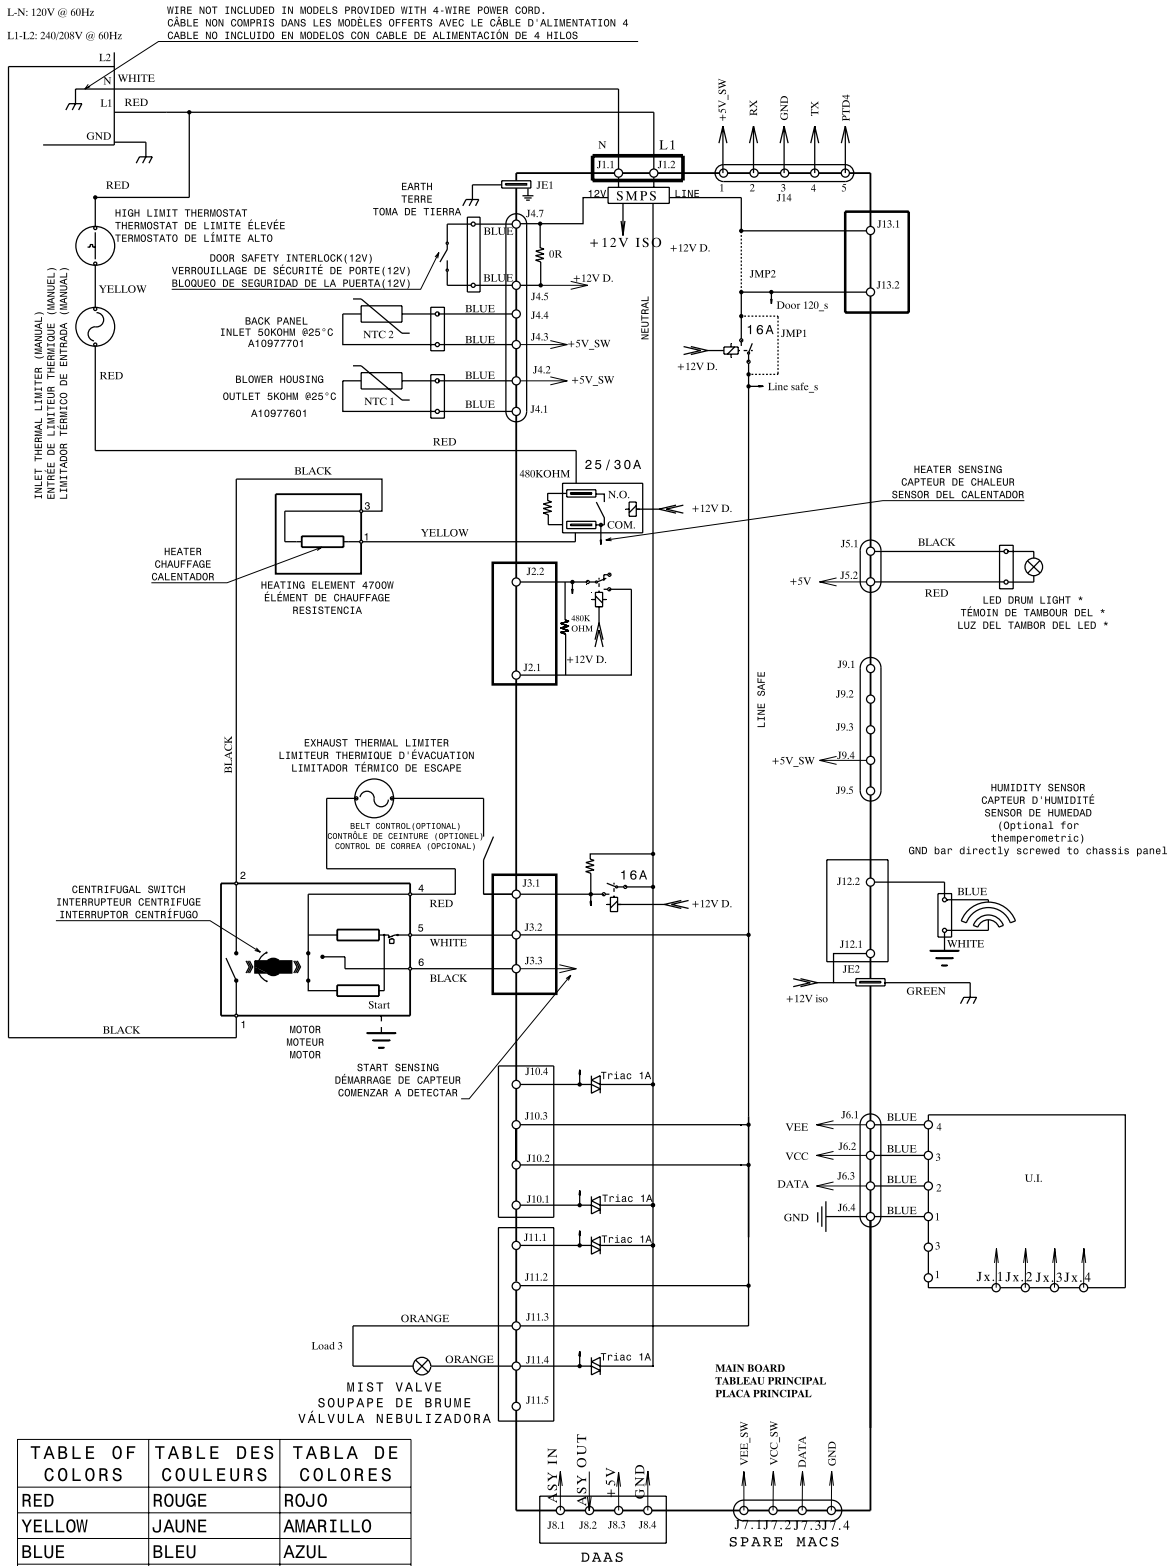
L-N: 120V @ 60Hz
L1-L2: 240/208V @ 60Hz

WIRE NOT INCLUDED IN MODELS PROVIDED WITH 4-WIRE POWER CORD.
CÂBLE NON COMPRIS DANS LES MODÈLES OFFERTS AVEC LE CÂBLE D'ALIMENTATION 4
CABLE NO INCLUIDO EN MODELOS CON CABLE DE ALIMENTACIÓN DE 4 HILOS

L2
N WHITE
L1 RED
GND
RED

HIGH LIMIT THERMOSTAT
THERMOSTAT DE LIMITE ÉLEVÉE
TERMOSTATO DE LÍMITE ALTO
YELLOW
RED
INLET THERMAL LIMITER (MANUAL)
ENTRÉE DE LIMITEUR THERMIQUE (MANUEL)
LIMITADOR TÉRMICO DE ENTRADA (MANUAL)

EARTH
TERRE
TOMA DE TIERRA
JE1
N
L1
J1.1
J1.2
12V
SMPS
LINE
+12V ISO
+12V D.

+5V_SW
RX
GND
TX
PTD4
1 2 3 4 5
J14

DOOR SAFETY INTERLOCK(12V)
VERROUILLAGE DE SÉCURITÉ DE PORTE(12V)
BLOQUEO DE SEGURIDAD DE LA PUERTA(12V)
BLUE
BLUE
J4.7
0R
J4.5
+12V D.
J13.1
J13.2
JMP2
Door 120_s
16A
JMP1
+12V D.
Line safe_s
NEUTRAL

BACK PANEL
INLET 50KOHM @25°C
A10977701
NTC 2
BLUE
BLUE
J4.4
J4.3
+5V_SW

BLOWER HOUSING
OUTLET 5KOHM @25°C
A10977601
NTC 1
BLUE
BLUE
J4.2
J4.1
+5V_SW
RED

BLACK
480KOHM
25/30A
N.O.
COM.
+12V D.
HEATER SENSING
CAPTEUR DE CHALEUR
SENSOR DEL CALENTADOR
3
1
YELLOW
HEATER
CHAUFFAGE
CALENTADOR
HEATING ELEMENT 4700W
ÉLÉMENT DE CHAUFFAGE
RESISTENCIA

J2.2
480K OHM
J2.1
+12V D.

J5.1
BLACK
+5V
J5.2
RED
LED DRUM LIGHT *
TÉMOIN DE TAMBOUR DEL *
LUZ DEL TAMBOR DEL LED *

J9.1
J9.2
J9.3
+5V_SW
J9.4
J9.5
LINE SAFE

BLACK
EXHAUST THERMAL LIMITER
LIMITEUR THERMIQUE D'ÉVACUATION
LIMITADOR TÉRMICO DE ESCAPE
BELT CONTROL(OPTIONAL)
CONTRÔLE DE CEINTURE (OPTIONEL)
CONTROL DE CORREA (OPCIONAL)

HUMIDITY SENSOR
CAPTEUR D'HUMIDITÉ
SENSOR DE HUMEDAD
(Optional for
themperometric)
GND bar directly screwed to chassis panel

CENTRIFUGAL SWITCH
INTERRUPTEUR CENTRIFUGE
INTERRUPTOR CENTRÍFUGO
2
4
RED
5
WHITE
6
BLACK
Start
1
BLACK
MOTOR
MOTEUR
MOTOR
J3.1
16A
+12V D.
J3.2
J3.3
J12.2
BLUE
WHITE
J12.1
JE2
+12V iso
GREEN

START SENSING
DÉMARRAGE DE CAPTEUR
COMENZAR A DETECTAR
J10.4
Triac 1A
J10.3
J10.2
J10.1
Triac 1A
VEE
J6.1
BLUE
VCC
J6.2
BLUE
DATA
J6.3
BLUE
GND
J6.4
BLUE
4
3
2
1
3
1
U.I.
Jx.1 Jx.2 Jx.3 Jx.4

J11.1
Triac 1A
J11.2
ORANGE
J11.3
Load 3
ORANGE
J11.4
Triac 1A
J11.5
MIST VALVE
SOUPAPE DE BRUME
VÁLVULA NEBULIZADORA

MAIN BOARD
TABLEAU PRINCIPAL
PLACA PRINCIPAL

| TABLE OF COLORS | TABLE DES COULEURS | TABLA DE COLORES |
|---|---|---|
| RED | ROUGE | ROJO |
| YELLOW | JAUNE | AMARILLO |
| BLUE | BLEU | AZUL |

ASY IN
ASY OUT
+5V
GND
J8.1 J8.2 J8.3 J8.4
DAAS

VEE_SW
VCC_SW
DATA
GND
J7.1 J7.2 J7.3 J7.4
SPARE MACS